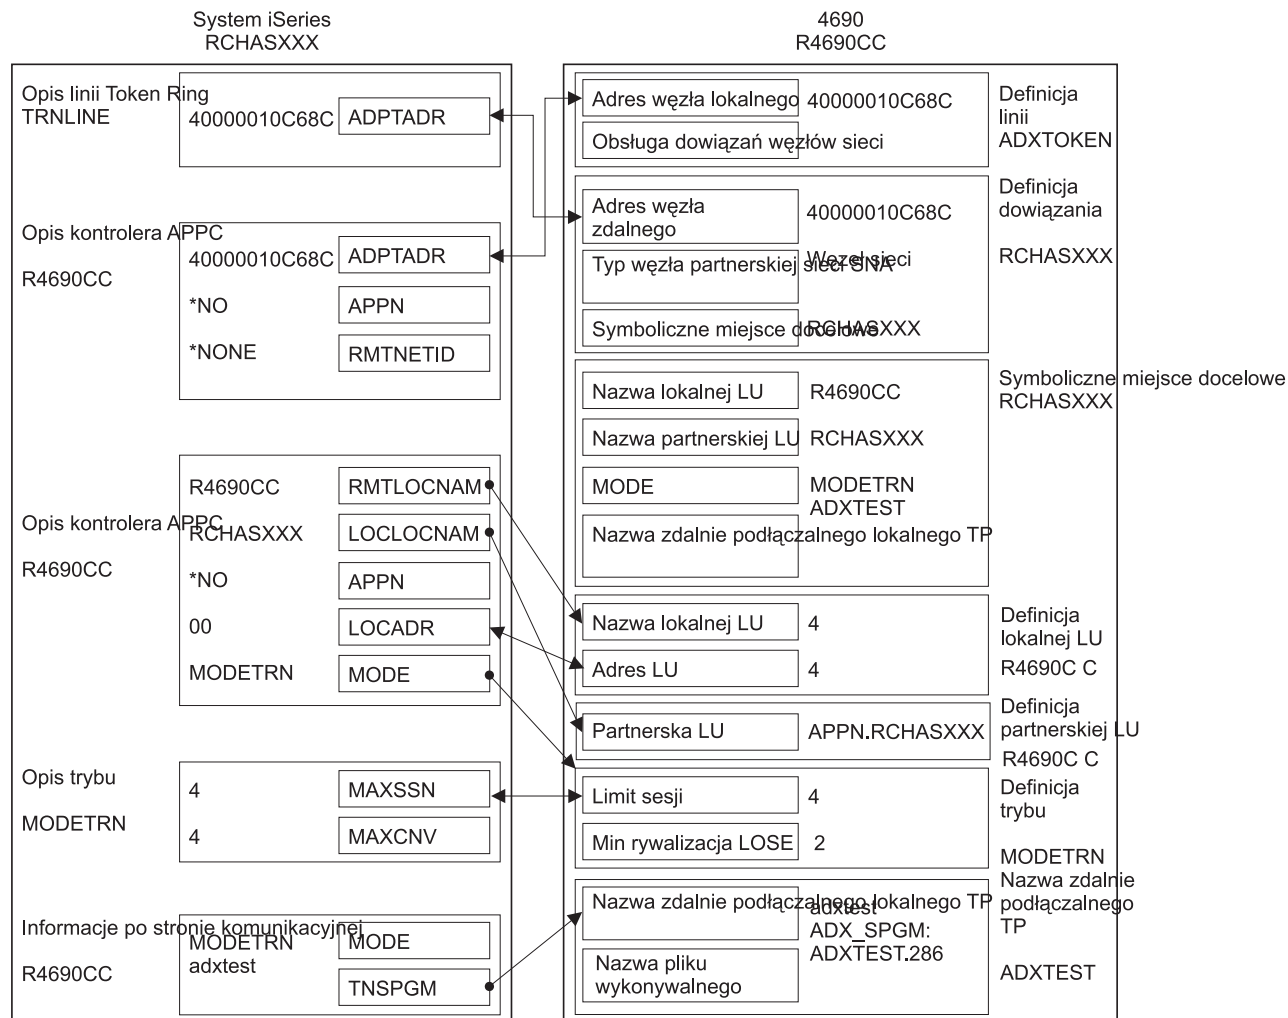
System iSeries
RCHASXXX

4690
R4690CC

Opis linii Token Ring
TRNLINE
40000010C68C ADPTADR

Opis kontrolera APPC
R4690CC
40000010C68C ADPTADR
*NO APPN
*NONE RMTNETID

Opis kontrolera APPC
R4690CC
R4690CC RMTLOCNAM
RCHASXXX LOCLOCNAM
*NO APPN
00 LOCADR
MODETRN MODE

Opis trybu
MODETRN
4 MAXSSN
4 MAXCNV

Informacje po stronie komunikacyjnej
R4690CC
MODETRN MODE
adxtest TNSPGM

Adres węzła lokalnego 40000010C68C
Obsługa dowiązań węzłów sieci
Definicja linii ADXTOKEN

Adres węzła zdalnego 40000010C68C
Typ węzła partnerskiej sieci SNA Węzeł sieci
Symboliczne miejsce docelowe RCHASXXX
Definicja dowiązania
RCHASXXX

Nazwa lokalnej LU R4690CC
Nazwa partnerskiej LU RCHASXXX
MODE MODETRN
Nazwa zdalnie podłączalnego lokalnego TP ADXTEST
Symboliczne miejsce docelowe
RCHASXXX

Nazwa lokalnej LU 4
Adres LU 4
Definicja lokalnej LU
R4690C C

Partnerska LU APPN.RCHASXXX
Definicja partnerskiej LU
R4690C C

Limit sesji 4
Min rywalizacja LOSE 2
Definicja trybu
MODETRN

Nazwa zdalnie podłączalnego lokalnego TP adxtest
Nazwa pliku wykonywalnego ADX_SPGM:
ADXTEST.286
Nazwa zdalnie podłączalnego TP
ADXTEST